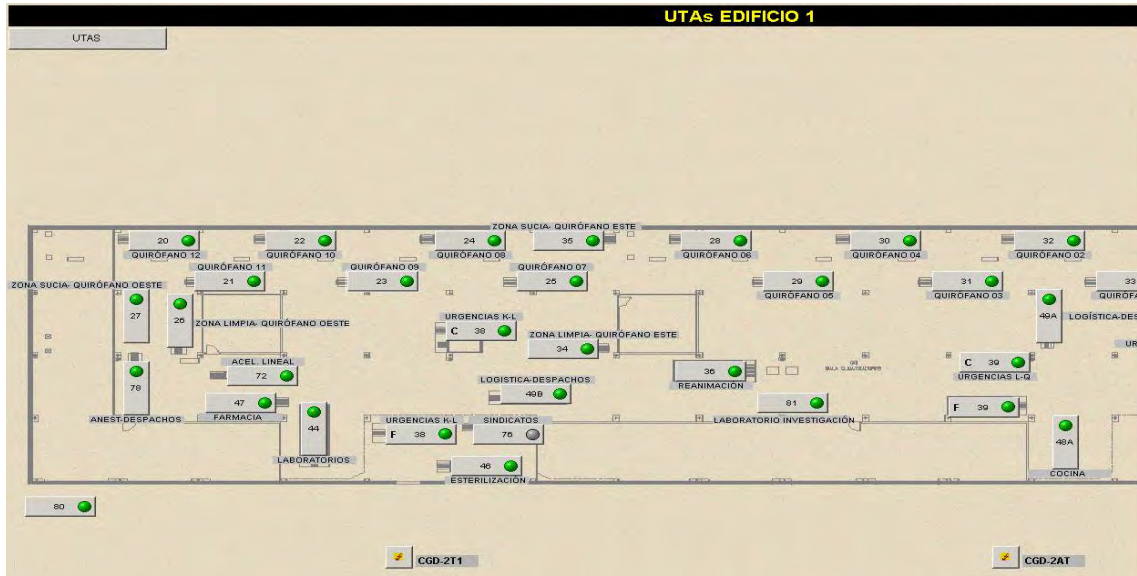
UTAs EDIFICIO 1

UTAS

ZONA SUCIA- QUIRÓFANO ESTE

20
QUIRÓFANO 12

22
QUIRÓFANO 10

24
QUIRÓFANO 08

35

28
QUIRÓFANO 06

30
QUIRÓFANO 04

32
QUIRÓFANO 02

QUIRÓFANO 11
21

QUIRÓFANO 09
23

QUIRÓFANO 07
25

29
QUIRÓFANO 05

31
QUIRÓFANO 03

33
QUIRÓFA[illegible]

ZONA SUCIA- QUIRÓFANO OESTE

27

26

ZONA LIMPIA- QUIRÓFANO OESTE

URGENCIAS K-L
C 38

ZONA LIMPIA- QUIRÓFANO ESTE
34

49A

LOGÍSTICA-DES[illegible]

UR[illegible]

ACEL. LINEAL
72

78

36
REANIMACIÓN

C 39
URGENCIAS L-Q

LOGISTICA-DESPACHOS
49B

47
FARMACIA

ANEST-DESPACHOS

44
LABORATORIOS

81
LABORATORIO INVESTIGACIÓN

F 39

URGENCIAS K-L
F 38

SINDICATOS
76

48A
COCINA

46
ESTERILIZACIÓN

80

CGD-2T1

CGD-2AT